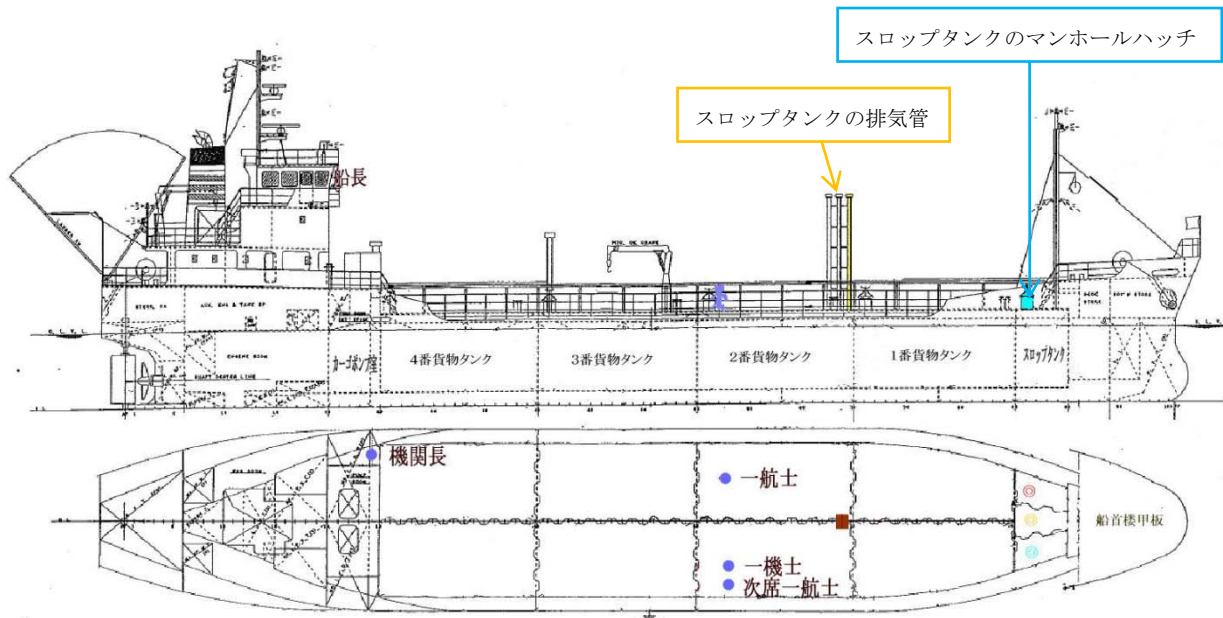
スロップタンクのマンホールハッチ

スロップタンクの排気管

船長

カーゴポンプ室

4番貨物タンク

3番貨物タンク

2番貨物タンク

1番貨物タンク

スロップタンク

機関長

一航士

一機士

次席一航士

船首楼甲板